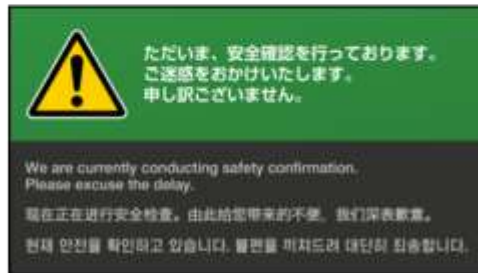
ただいま、安全確認を行っております。
ご迷惑をおかけいたします。
申し訳ございません。

We are currently conducting safety confirmation.
Please excuse the delay.

现在正在进行安全检查。由此给您带来的不便，我们深表歉意。

현재 안전을 확인하고 있습니다. 불편을 끼쳐드려 대단히 죄송합니다.